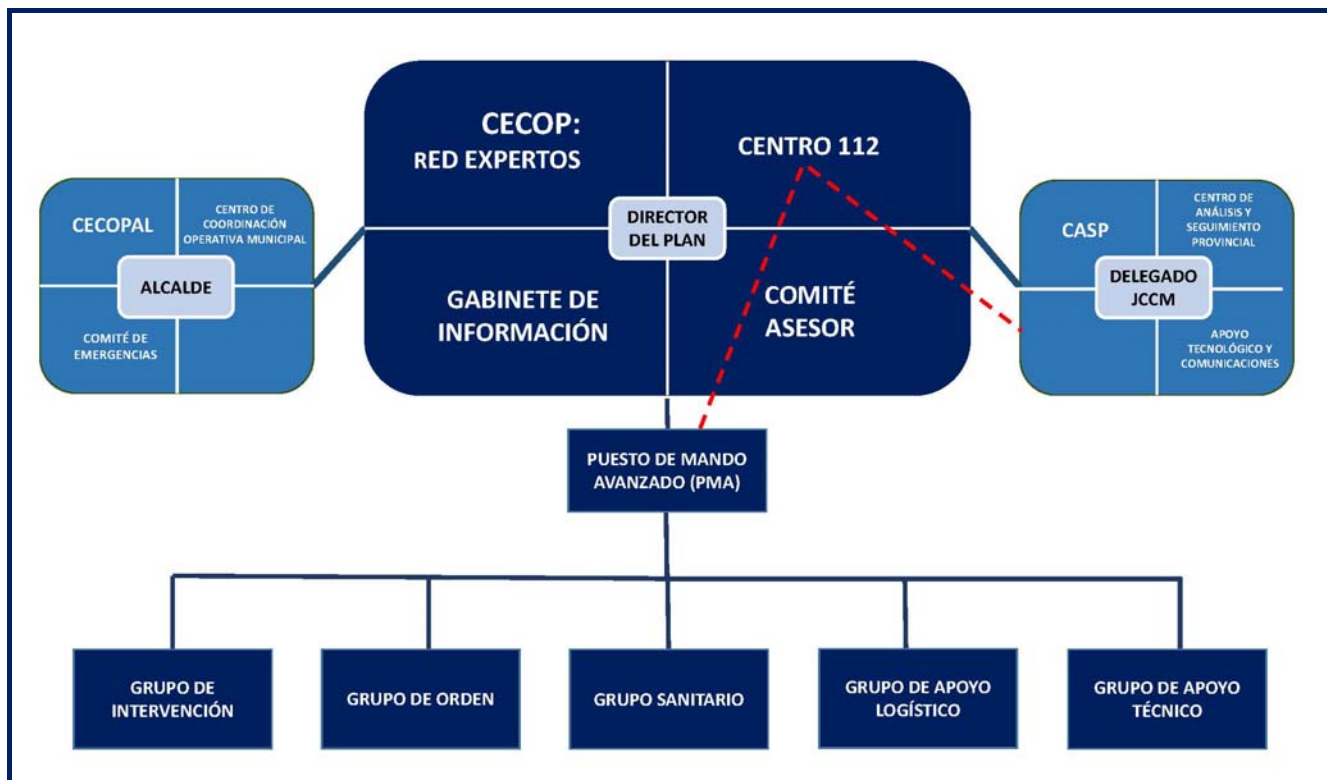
CECOPAL

CENTRO DE COORDINACIÓN OPERATIVA MUNICIPAL

ALCALDE

COMITÉ DE EMERGENCIAS

CECOP: RED EXPERTOS

CENTRO 112

DIRECTOR DEL PLAN

GABINETE DE INFORMACIÓN

COMITÉ ASESOR

CASP

CENTRO DE ANÁLISIS Y SEGUIMIENTO PROVINCIAL

DELEGADO JCCM

APOYO TECNOLÓGICO Y COMUNICACIONES

PUESTO DE MANDO AVANZADO (PMA)

GRUPO DE INTERVENCIÓN

GRUPO DE ORDEN

GRUPO SANITARIO

GRUPO DE APOYO LOGÍSTICO

GRUPO DE APOYO TÉCNICO